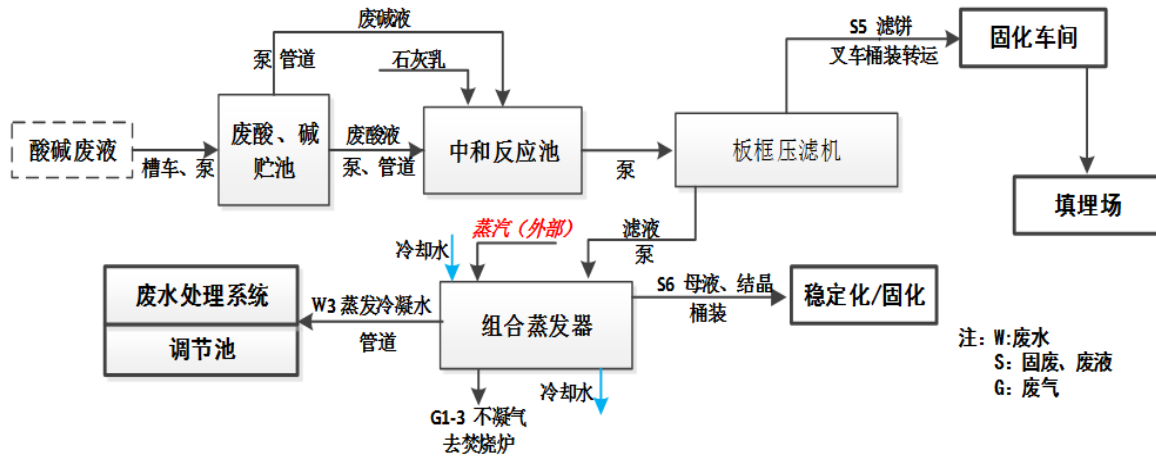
废碱液

泵 管道

石灰乳

S5 滤饼

叉车桶装转运

固化车间

酸碱废液

槽车、泵

废酸、碱贮池

废酸液

泵、管道

中和反应池

泵

板框压滤机

填埋场

蒸汽（外部）

冷却水

滤液

泵

废水处理系统

调节池

W3 蒸发冷凝水

管道

组合蒸发器

S6 母液、结晶

桶装

稳定化/固化

注：W:废水
S：固废、废液
G：废气

冷却水

G1-3 不凝气
去焚烧炉